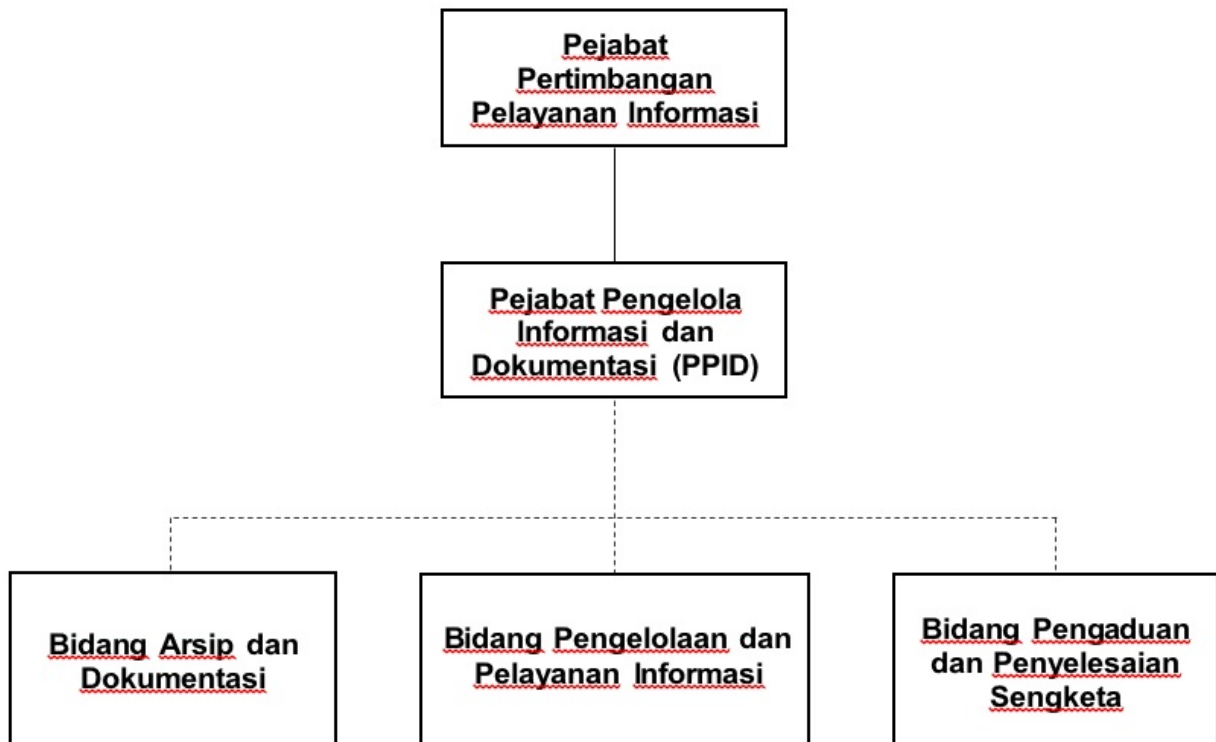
Pejabat Pertimbangan Pelayanan Informasi

Pejabat Pengelola Informasi dan Dokumentasi (PPID)

Bidang Arsip dan Dokumentasi

Bidang Pengelolaan dan Pelayanan Informasi

Bidang Pengaduan dan Penyelesaian Sengketa